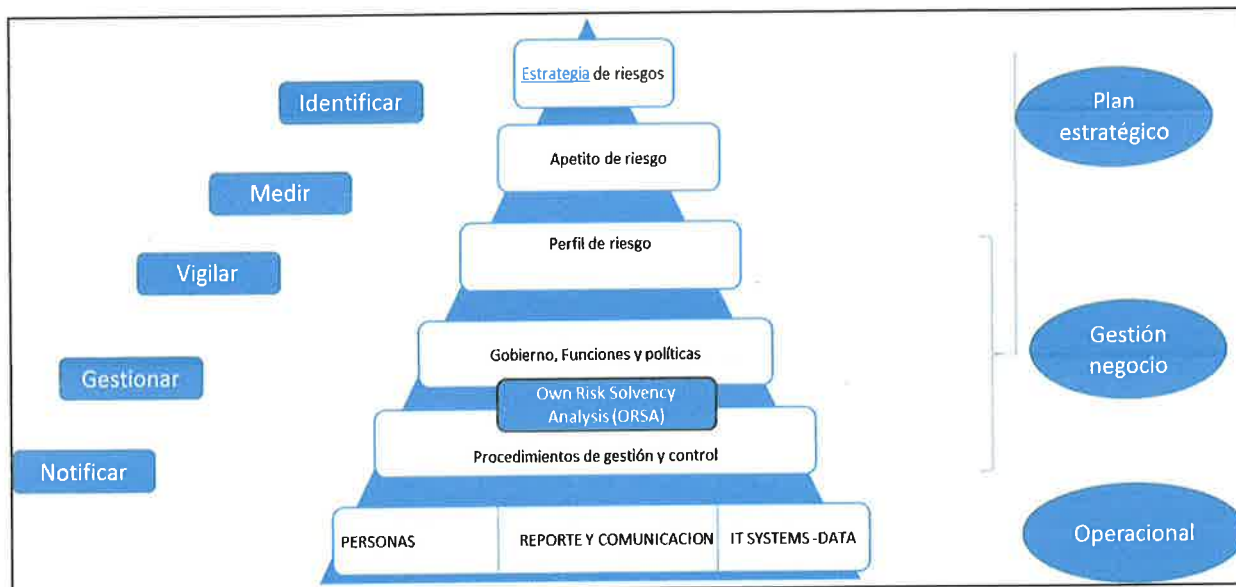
Identificar

Medir

Vigilar

Gestionar

Notificar

Estrategia de riesgos

Apetito de riesgo

Perfil de riesgo

Gobierno, Funciones y políticas

Own Risk Solvency Analysis (ORSA)

Procedimientos de gestión y control

| PERSONAS | REPORTE Y COMUNICACION | IT SYSTEMS -DATA |
|---|---|---|

Plan estratégico

Gestión negocio

Operacional